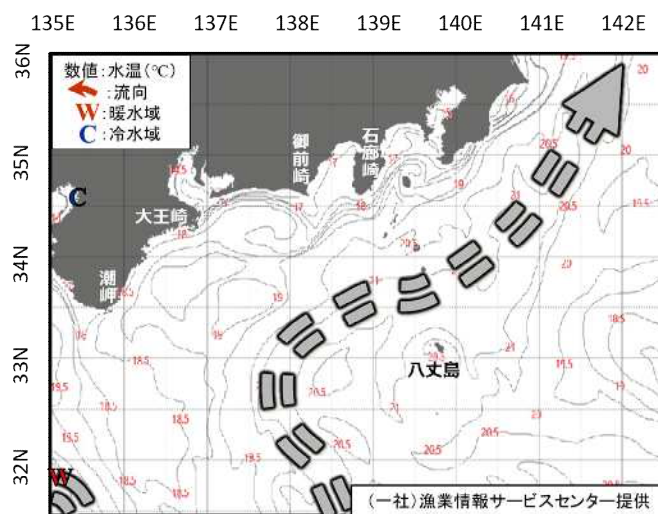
135E 136E 137E 138E 139E 140E 141E 142E

36N 35N 34N 33N 32N

数値：水温（℃）
：流向
W：暖水域
C：冷水域

C
W

御前崎
石廊崎
大王崎
潮岬
八丈島

18.5
17
19
20.5
20
21
19.5
20.5
21
19.5
19
18.5
18.5
20.5
18.5
19.5
18.5
20.5
19.5
20.5

（一社）漁業情報サービスセンター提供